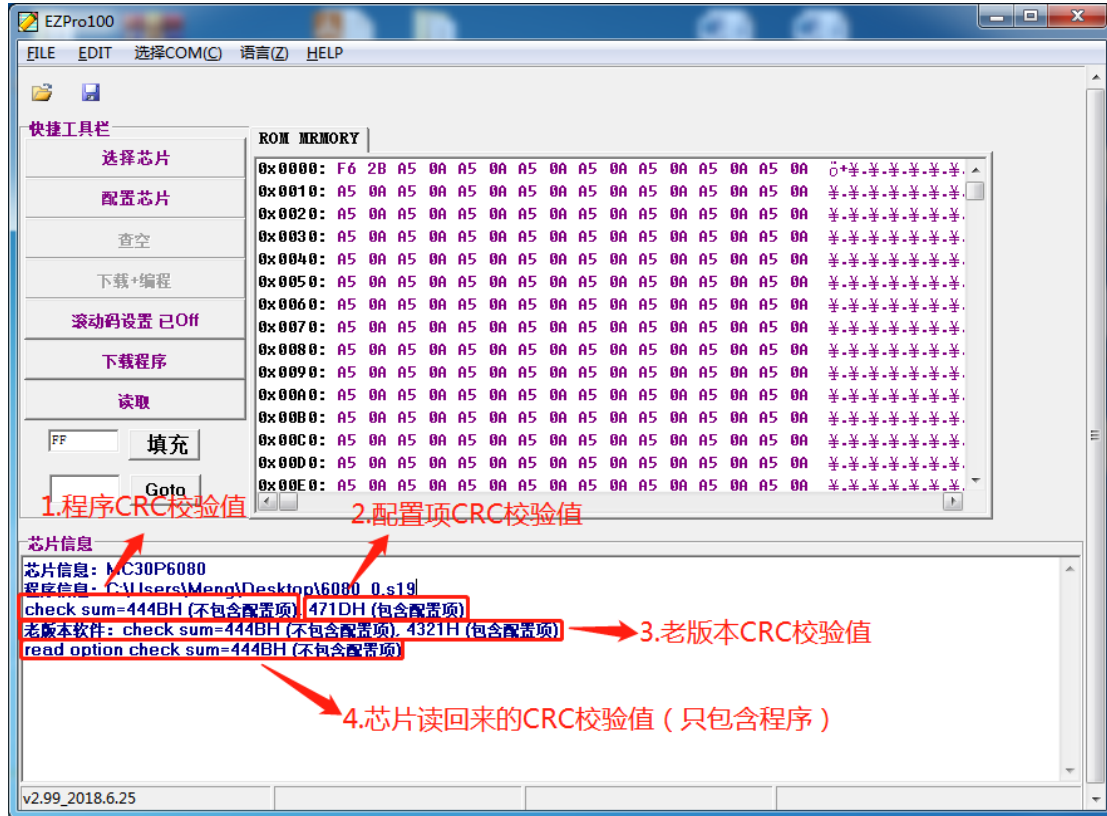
EZPro100

FILE EDIT 选择COM(C) 语言(Z) HELP

快捷工具栏

选择芯片
配置芯片
查空
下载+编程
滚动码设置 已Off
下载程序
读取

FF 填充

Goto

ROM MRMORY

| | | | | | | | | | | | | | | | | | |
|---|---|---|---|---|---|---|---|---|---|---|---|---|---|---|---|---|---|
| 0x0000: | F6 | 2B | A5 | 0A | A5 | 0A | A5 | 0A | A5 | 0A | A5 | 0A | A5 | 0A | A5 | 0A | ö+¥.¥.¥.¥.¥.¥.¥. |
| 0x0010: | A5 | 0A | A5 | 0A | A5 | 0A | A5 | 0A | A5 | 0A | A5 | 0A | A5 | 0A | A5 | 0A | ¥.¥.¥.¥.¥.¥.¥.¥. |
| 0x0020: | A5 | 0A | A5 | 0A | A5 | 0A | A5 | 0A | A5 | 0A | A5 | 0A | A5 | 0A | A5 | 0A | ¥.¥.¥.¥.¥.¥.¥.¥. |
| 0x0030: | A5 | 0A | A5 | 0A | A5 | 0A | A5 | 0A | A5 | 0A | A5 | 0A | A5 | 0A | A5 | 0A | ¥.¥.¥.¥.¥.¥.¥.¥. |
| 0x0040: | A5 | 0A | A5 | 0A | A5 | 0A | A5 | 0A | A5 | 0A | A5 | 0A | A5 | 0A | A5 | 0A | ¥.¥.¥.¥.¥.¥.¥.¥. |
| 0x0050: | A5 | 0A | A5 | 0A | A5 | 0A | A5 | 0A | A5 | 0A | A5 | 0A | A5 | 0A | A5 | 0A | ¥.¥.¥.¥.¥.¥.¥.¥. |
| 0x0060: | A5 | 0A | A5 | 0A | A5 | 0A | A5 | 0A | A5 | 0A | A5 | 0A | A5 | 0A | A5 | 0A | ¥.¥.¥.¥.¥.¥.¥.¥. |
| 0x0070: | A5 | 0A | A5 | 0A | A5 | 0A | A5 | 0A | A5 | 0A | A5 | 0A | A5 | 0A | A5 | 0A | ¥.¥.¥.¥.¥.¥.¥.¥. |
| 0x0080: | A5 | 0A | A5 | 0A | A5 | 0A | A5 | 0A | A5 | 0A | A5 | 0A | A5 | 0A | A5 | 0A | ¥.¥.¥.¥.¥.¥.¥.¥. |
| 0x0090: | A5 | 0A | A5 | 0A | A5 | 0A | A5 | 0A | A5 | 0A | A5 | 0A | A5 | 0A | A5 | 0A | ¥.¥.¥.¥.¥.¥.¥.¥. |
| 0x00A0: | A5 | 0A | A5 | 0A | A5 | 0A | A5 | 0A | A5 | 0A | A5 | 0A | A5 | 0A | A5 | 0A | ¥.¥.¥.¥.¥.¥.¥.¥. |
| 0x00B0: | A5 | 0A | A5 | 0A | A5 | 0A | A5 | 0A | A5 | 0A | A5 | 0A | A5 | 0A | A5 | 0A | ¥.¥.¥.¥.¥.¥.¥.¥. |
| 0x00C0: | A5 | 0A | A5 | 0A | A5 | 0A | A5 | 0A | A5 | 0A | A5 | 0A | A5 | 0A | A5 | 0A | ¥.¥.¥.¥.¥.¥.¥.¥. |
| 0x00D0: | A5 | 0A | A5 | 0A | A5 | 0A | A5 | 0A | A5 | 0A | A5 | 0A | A5 | 0A | A5 | 0A | ¥.¥.¥.¥.¥.¥.¥.¥. |
| 0x00E0: | A5 | 0A | A5 | 0A | A5 | 0A | A5 | 0A | A5 | 0A | A5 | 0A | A5 | 0A | A5 | 0A | ¥.¥.¥.¥.¥.¥.¥.¥. |

1.程序CRC校验值
2.配置项CRC校验值

芯片信息

芯片信息：MC30P6080
程序信息：C:\Users\Meng\Desktop\6080_0.s19
check sum=444BH (不包含配置项), 471DH (包含配置项)
老版本软件：check sum=444BH (不包含配置项), 4321H (包含配置项)
read option check sum=444BH (不包含配置项)

3.老版本CRC校验值
4.芯片读回来的CRC校验值（只包含程序）

v2.99_2018.6.25